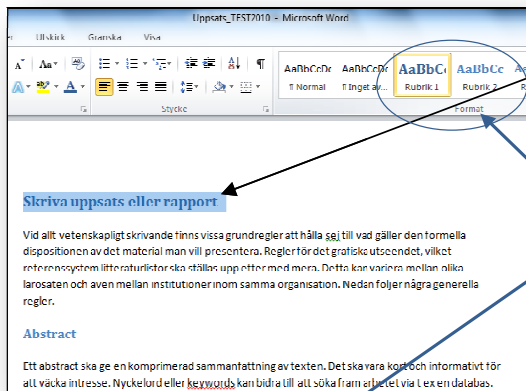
Uppsats_TEST2010 - Microsoft Word

Utskick Granska Visa

Stycke

AaBbCcDc ¶ Normal
AaBbCcDc ¶ Inget av...
AaBbCc Rubrik 1
AaBbCc Rubrik 2

Format

Skriva uppsats eller rapport

Vid allt vetenskapligt skrivande finns vissa grundregler att hålla sej till vad gäller den formella dispositionen av det material man vill presentera. Regler för det grafiska utseendet, vilket referenssystem litteraturlistor ska ställas upp efter med mera. Detta kan variera mellan olika lärosäten och även mellan institutioner inom samma organisation. Nedan följer några generella regler.

Abstract

Ett abstract ska ge en komprimerad sammanfattning av texten. Det ska vara kort och informativt för att väcka intresse. Nyckelord eller keywords kan bidra till att söka fram arbetet via t ex en databas.